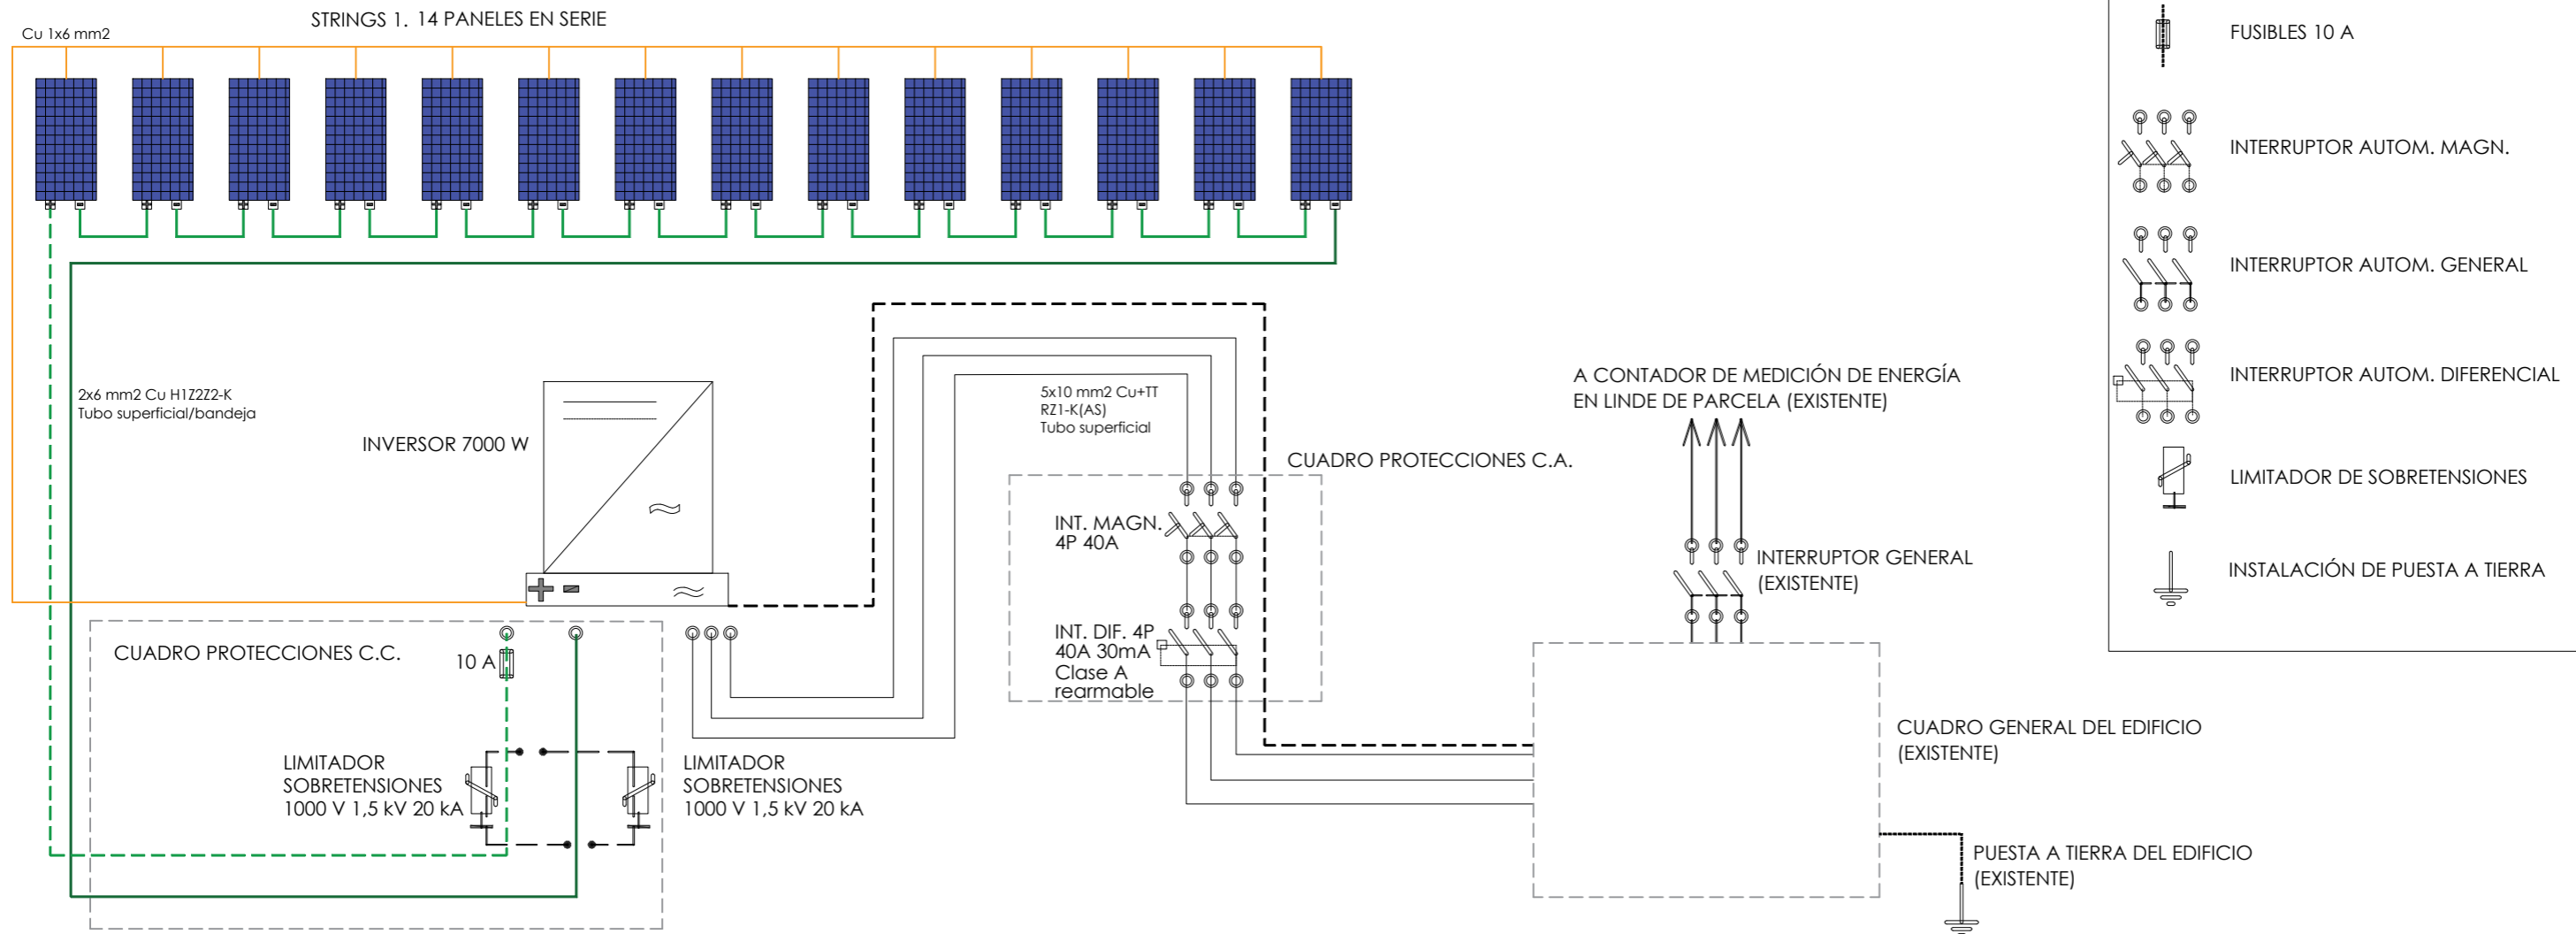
STRINGS 1. 14 PANELES EN SERIE

Cu 1x6 mm2

2x6 mm2 Cu H1Z2Z2-K
Tubo superficial/bandeja

INVERSOR 7000 W

5x10 mm2 Cu+TT
RZ1-K(AS)
Tubo superficial

CUADRO PROTECCIONES C.A.

INT. MAGN.
4P 40A

INT. DIF. 4P
40A 30mA
Clase A
rearmable

A CONTADOR DE MEDICIÓN DE ENERGÍA
EN LINDE DE PARCELA (EXISTENTE)

INTERRUPTOR GENERAL
(EXISTENTE)

CUADRO PROTECCIONES C.C.

10 A

LIMITADOR
SOBRETENSIONES
1000 V 1,5 kV 20 kA

LIMITADOR
SOBRETENSIONES
1000 V 1,5 kV 20 kA

CUADRO GENERAL DEL EDIFICIO
(EXISTENTE)

PUESTA A TIERRA DEL EDIFICIO
(EXISTENTE)

FUSIBLES 10 A

INTERRUPTOR AUTOM. MAGN.

INTERRUPTOR AUTOM. GENERAL

INTERRUPTOR AUTOM. DIFERENCIAL

LIMITADOR DE SOBRETENSIONES

INSTALACIÓN DE PUESTA A TIERRA